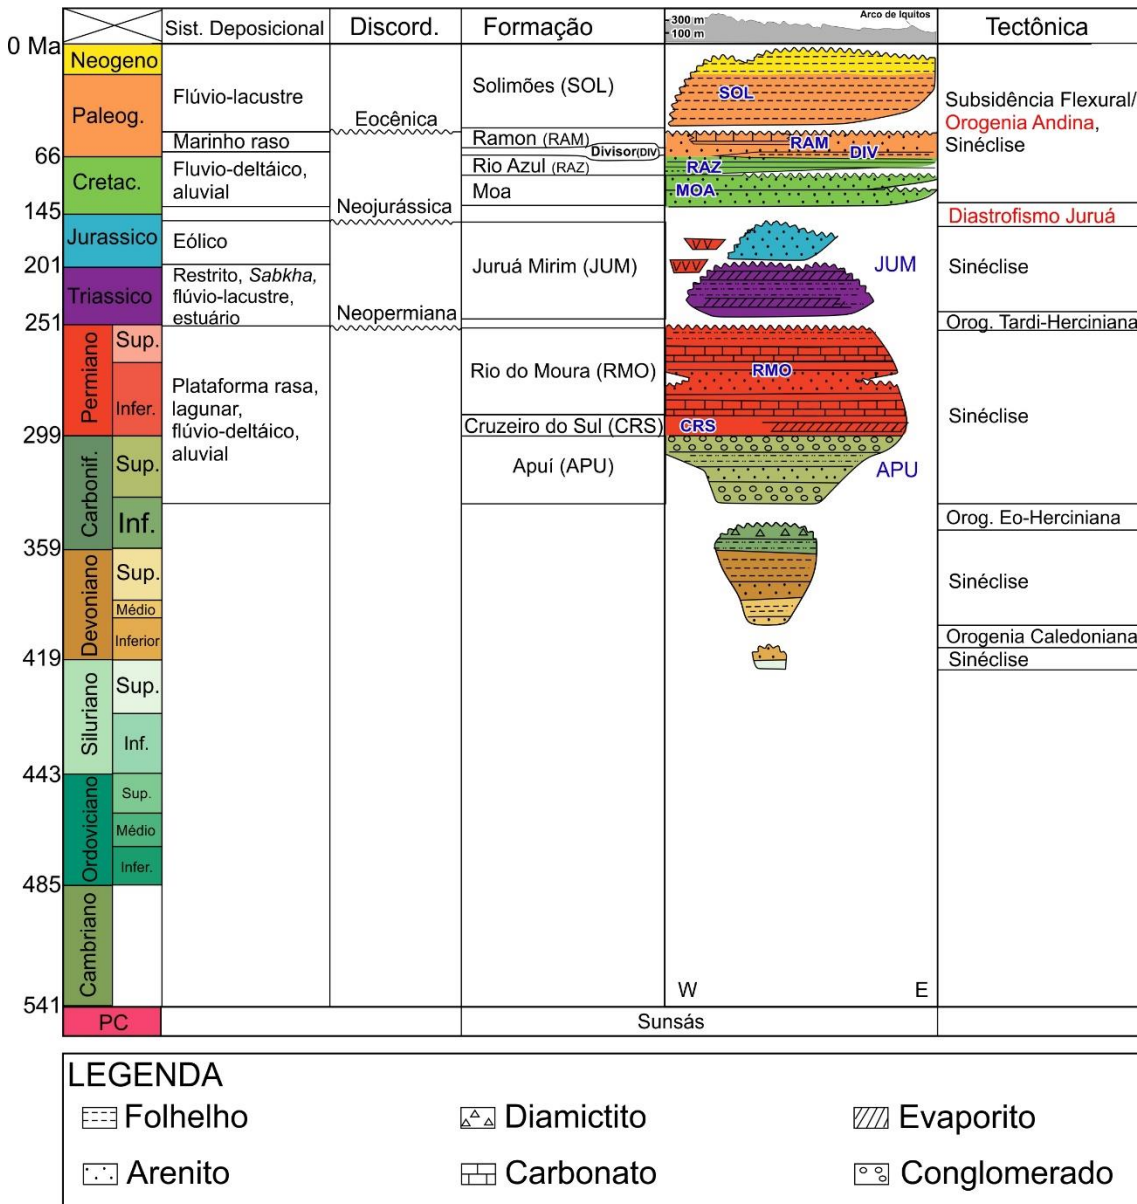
| | Sist. Deposicional | Discord. | Formação | 300 m 100 m Arco de Iquitos | Tectônica |
|---|---|---|---|---|---|
| 0 Ma Neogeno | | | | | |
| Paleog. | Flúvio-lacustre | Eocênica | Solimões (SOL) | SOL | Subsidência Flexural/ Orogenia Andina, Sinéclise |
| | Marinho raso | | Ramon (RAM) Divisor(DIV) | RAM DIV | |
| 66 Cretac. | Fluvio-deltáico, aluvial | | Rio Azul (RAZ) | RAZ | |
| | | Neojurássica | Moa | MOA | |
| 145 Jurassico | Eólico | | | | Diastrofismo Juruá |
| 201 Triassico | Restrito, *Sabkha*, flúvio-lacustre, estuário | | Juruá Mirim (JUM) | JUM | Sinéclise |
| 251 Permiano Sup. | | Neopermiana | | | Orog. Tardi-Herciniana |
| Infer. | Plataforma rasa, lagunar, flúvio-deltáico, aluvial | | Rio do Moura (RMO) | RMO | Sinéclise |
| 299 Carbonif. Sup. | | | Cruzeiro do Sul (CRS) | CRS | |
| | | | Apuí (APU) | APU | |
| Inf. | | | | | Orog. Eo-Herciniana |
| 359 Devoniano Sup. | | | | | Sinéclise |
| Médio | | | | | |
| Inferior | | | | | Orogenia Caledoniana |
| 419 Siluriano Sup. | | | | | Sinéclise |
| Inf. | | | | | |
| 443 Ordoviciano Sup. | | | | | |
| Médio | | | | | |
| Infer. | | | | | |
| 485 Cambriano | | | | W E | |
| 541 PC | | | Sunsás | | |

LEGENDA
Folhelho
Arenito
Diamictito
Carbonato
Evaporito
Conglomerado